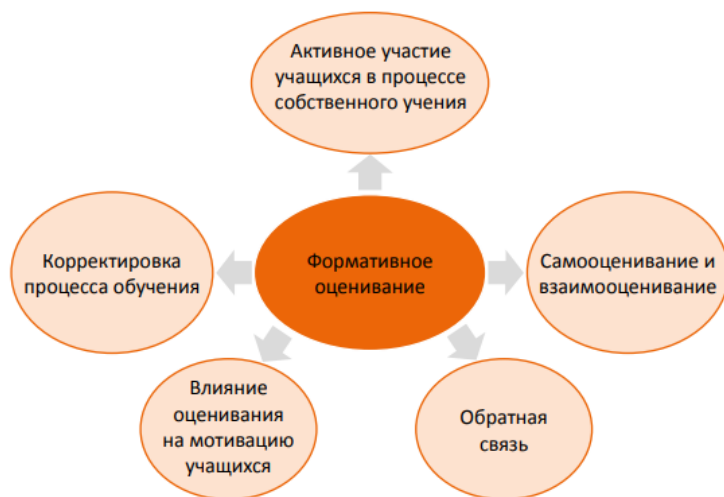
Активное участие учащихся в процессе собственного учения

Корректировка процесса обучения

Формативное оценивание

Самооценивание и взаимооценивание

Влияние оценивания на мотивацию учащихся

Обратная связь